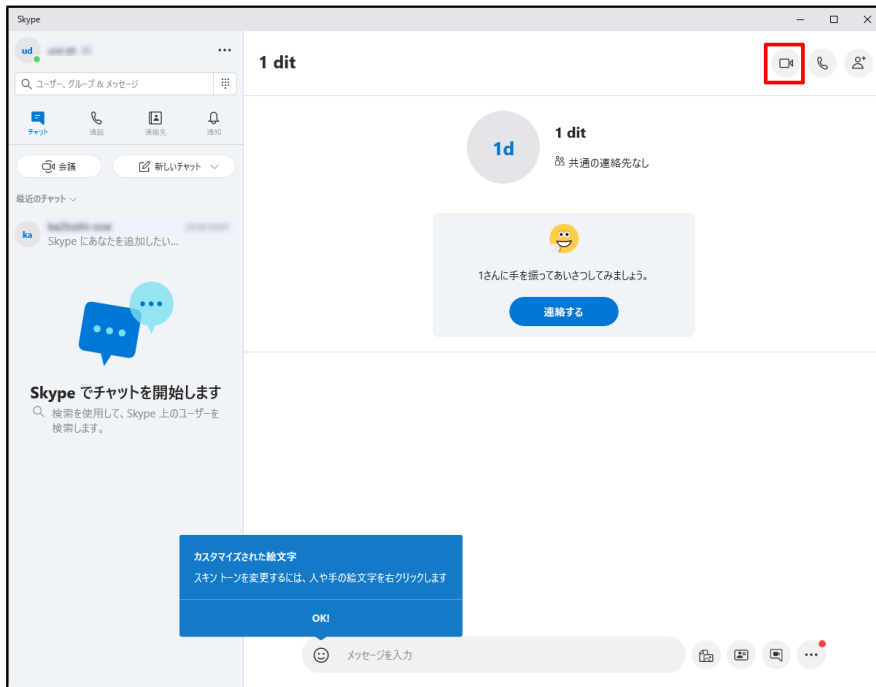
Skype

ud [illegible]

...

ユーザー、グループ & メッセージ

チャット 通話 連絡先 通知

会議 新しいチャット

最近のチャット

ka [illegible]
Skype にあなたを追加したい...

Skype でチャットを開始します

検索を使用して、Skype 上のユーザーを検索します。

1 dit

1d

1 dit

共通の連絡先なし

1さんに手を振ってあいさつしてみましょう。

連絡する

カスタマイズされた絵文字

スキン トーンを変更するには、人や手の絵文字を右クリックします

OK!

メッセージを入力